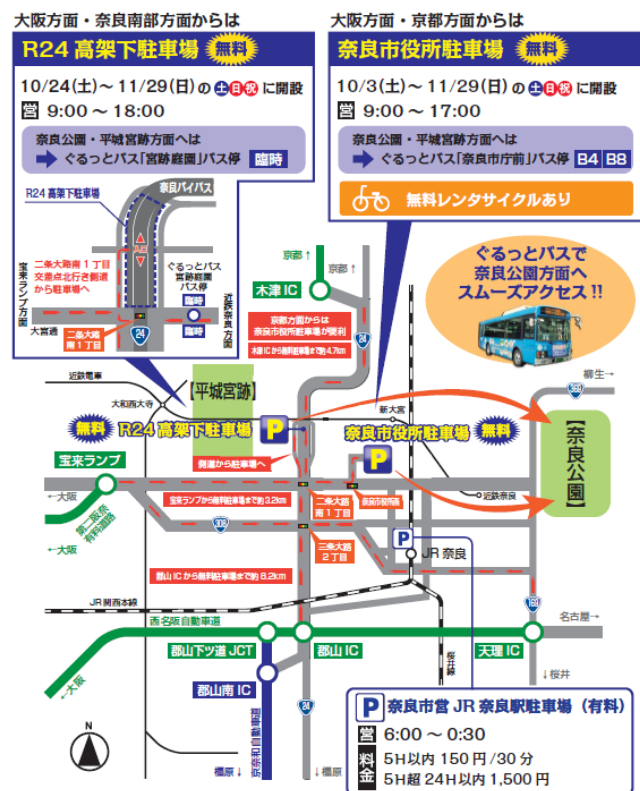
大阪方面・奈良南部方面からは

R24 高架下駐車場 無料

10/24(土)～11/29(日)の土日祝に開設

営 9:00～18:00

奈良公園・平城宮跡方面へは
ぐるっとバス「宮跡庭園」バス停 臨時

R24 高架下駐車場

奈良バイパス

二条大路南1丁目交差点北行き側道から駐車場へ

宝来ランプ方面

ぐるっとバス宮跡庭園バス停

臨時

近鉄奈良線方面

大宮通

二条大路南1丁目

24

大阪方面・京都方面からは

奈良市役所駐車場 無料

10/3(土)～11/29(日)の土日祝に開設

営 9:00～17:00

奈良公園・平城宮跡方面へは
ぐるっとバス「奈良市庁前」バス停 B4 B8

無料レンタサイクルあり

ぐるっとバスで奈良公園方面へスムーズアクセス!!

京都↑

京都↑

木津 IC

京都方面からは奈良市役所駐車場が便利

木津ICから無料駐車場まで約4.7km

24

近鉄電車

大和西大寺

【平城宮跡】

新大宮

柳生→

369

無料 R24 高架下駐車場 P

奈良市役所駐車場 無料

【奈良公園】

側道から駐車場へ

宝来ランプ

←大阪

第二阪奈有料道路

←大阪

宝来ランプから無料駐車場まで約3.2km

二条大路南1丁目

奈良市役所

近鉄奈良

308

二条大路2丁目

JR 奈良

郡山ICから無料駐車場まで約8.2km

JR関西本線

169

名古屋→

西名阪自動車道

郡山下ツ道 JCT

郡山 IC

天理 IC

桜井線

↓桜井

←大阪

郡山南 IC

京奈和自動車道

24

N

橿原↓

↓天理

P 奈良市営 JR 奈良駅駐車場 (有料)

営 6:00～0:30

料金 5H以内 150円/30分
5H超 24H以内 1,500円